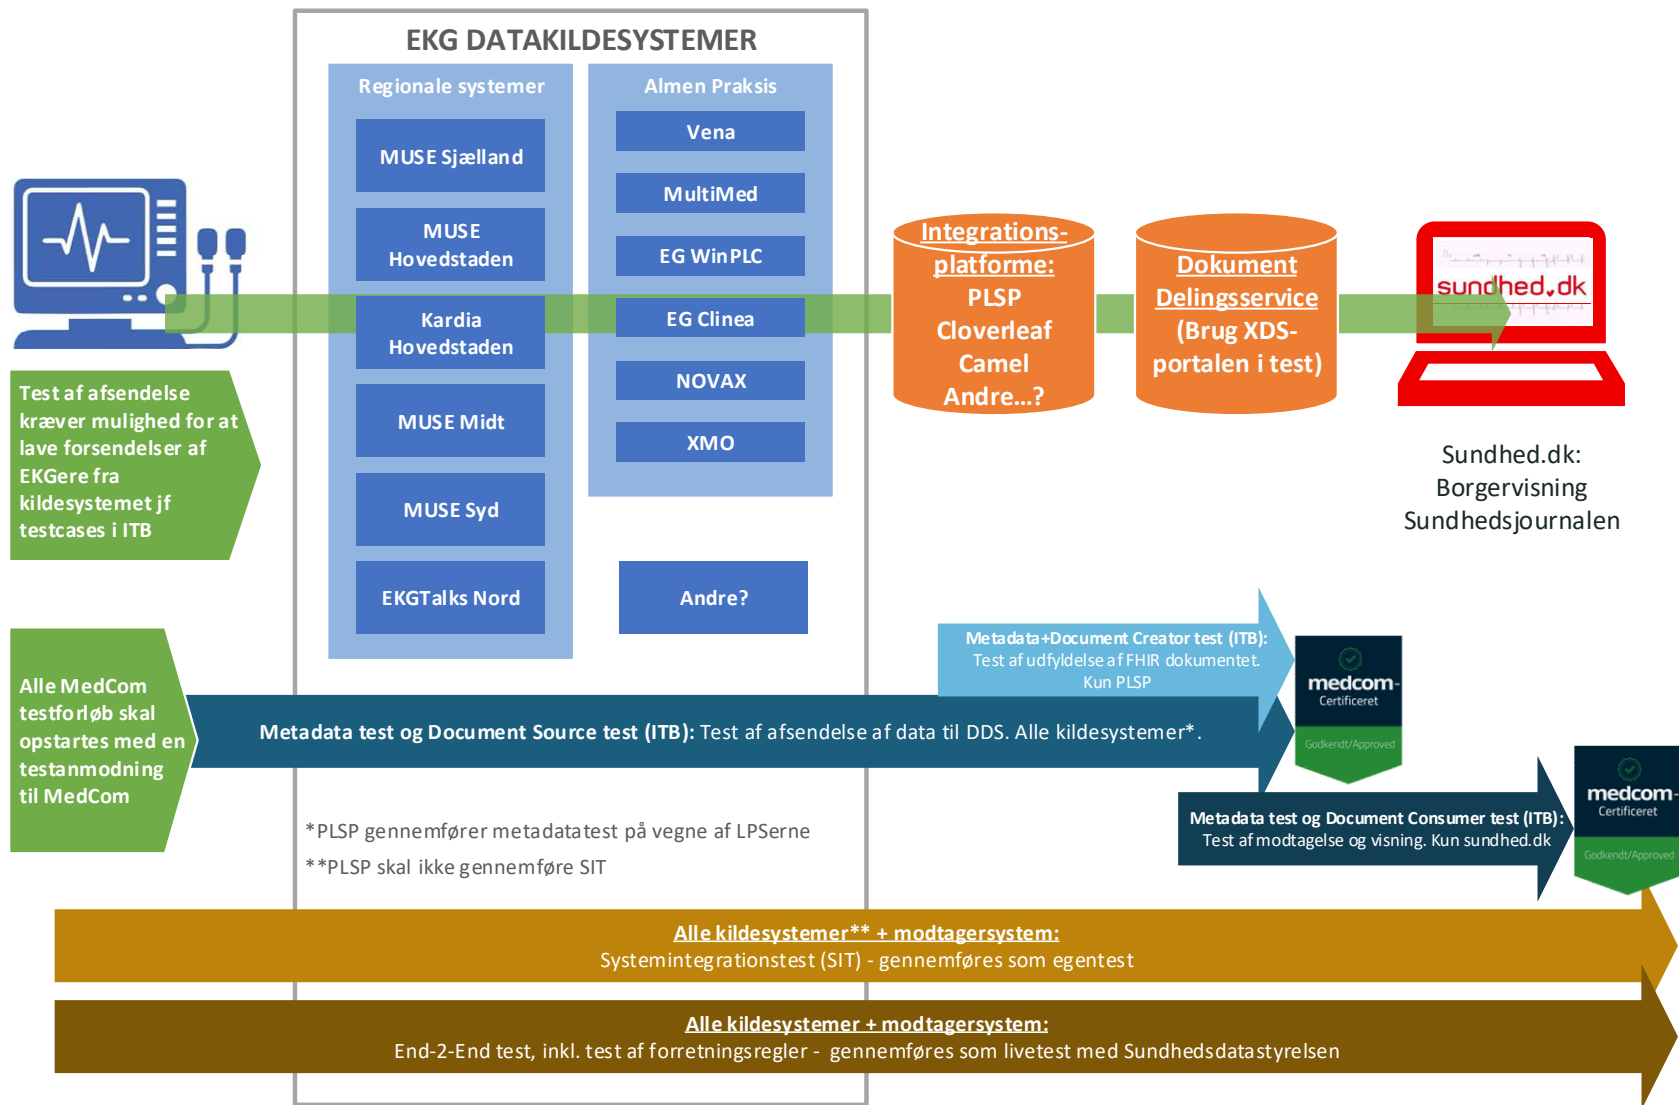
EKG DATAKILDESYSTEMER

Regionale systemer

MUSE Sjælland

MUSE Hovedstaden

Kardia Hovedstaden

MUSE Midt

MUSE Syd

EKGTalks Nord

Almen Praksis

Vena

MultiMed

EG WinPLC

EG Clinea

NOVAX

XMO

Andre?

Integrations-platforme: PLSP Cloverleaf Camel Andre…?

Dokument Delingsservice (Brug XDS-portalen i test)

sundhed.dk

Sundhed.dk: Borgervisning Sundhedsjournalen

Test af afsendelse kræver mulighed for at lave forsendelser af EKGere fra kildesystemet jf testcases i ITB

Alle MedCom testforløb skal opstartes med en testanmodning til MedCom

Metadata+Document Creator test (ITB): Test af udfyldelse af FHIR dokumentet. Kun PLSP

medcom Certificeret Godkendt/Approved

Metadata test og Document Source test (ITB): Test af afsendelse af data til DDS. Alle kildesystemer*.

Metadata test og Document Consumer test (ITB): Test af modtagelse og visning. Kun sundhed.dk

medcom Certificeret Godkendt/Approved

*PLSP gennemfører metadatatest på vegne af LPSerne

**PLSP skal ikke gennemføre SIT

Alle kildesystemer** + modtagersystem:
Systemintegrationstest (SIT) - gennemføres som egentest

Alle kildesystemer + modtagersystem:
End-2-End test, inkl. test af forretningsregler - gennemføres som livetest med Sundhedsdatastyrelsen